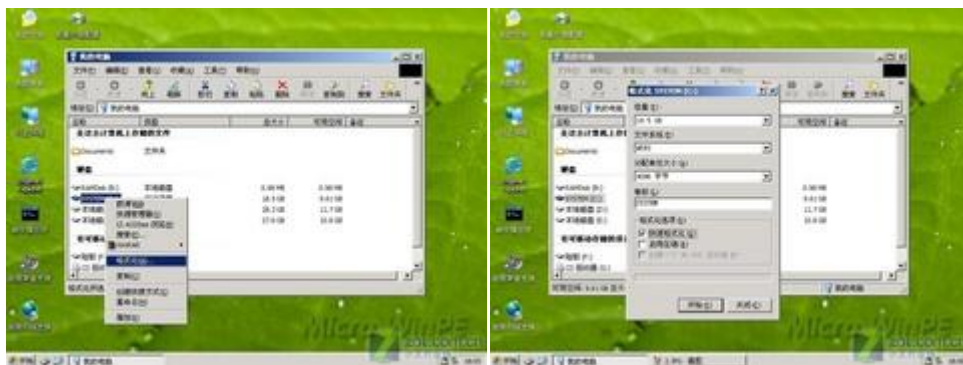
我的电脑

文件(F) 编辑(E) 查看(V) 收藏(A) 工具(T) 帮助(H)

地址(D) 我的电脑

名称 类型 总大小 可用空间 备注

在这台计算机上存储的文件

Documents 文件夹

硬盘

打开(O)
资源管理器(X)
搜索(E)...
格式化(A)...
复制(C)
创建快捷方式(S)
重命名(M)
属性(R)

有可移动存储的设备

我的电脑

MicroWinPE

开始 我的电脑

格式化

容量(P)
文件系统(F)
分配单元大小(A)
卷标(L)
格式化选项(O)
快速格式化(Q)
启用压缩(E)

开始(S) 关闭(C)

MicroWinPE